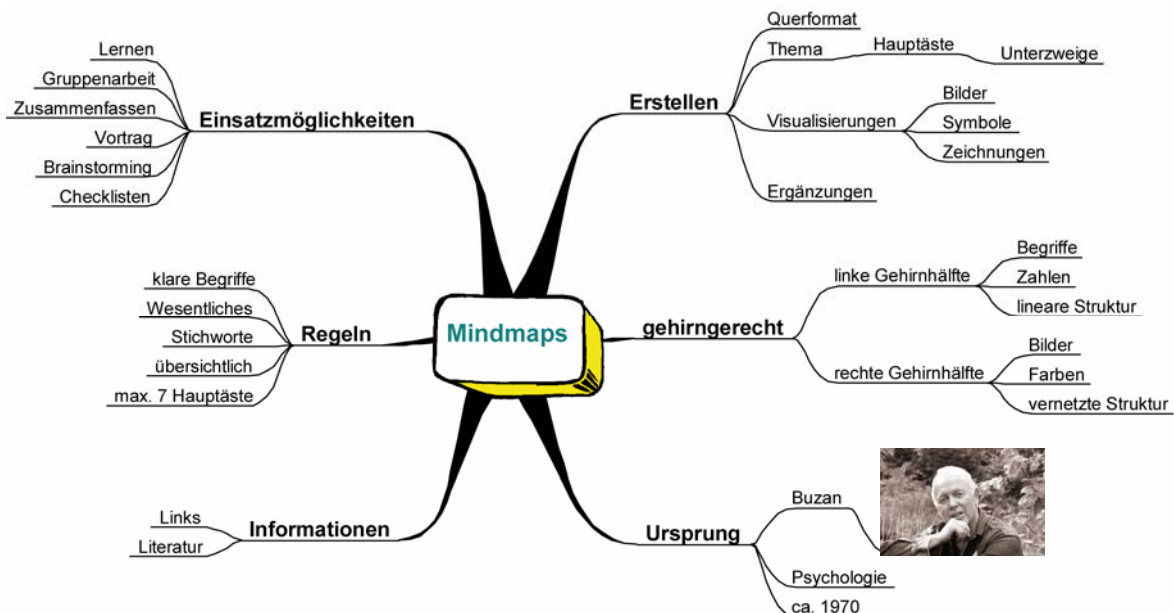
Mindmaps

Einsatzmöglichkeiten
Lernen
Gruppenarbeit
Zusammenfassen
Vortrag
Brainstorming
Checklisten

Regeln
klare Begriffe
Wesentliches
Stichworte
übersichtlich
max. 7 Hauptäste

Informationen
Links
Literatur

Erstellen
Querformat
Thema
Hauptäste
Unterzweige
Visualisierungen
Bilder
Symbole
Zeichnungen
Ergänzungen

gehirngerecht
linke Gehirnhälfte
Begriffe
Zahlen
lineare Struktur
rechte Gehirnhälfte
Bilder
Farben
vernetzte Struktur

Ursprung
Buzan
Psychologie
ca. 1970